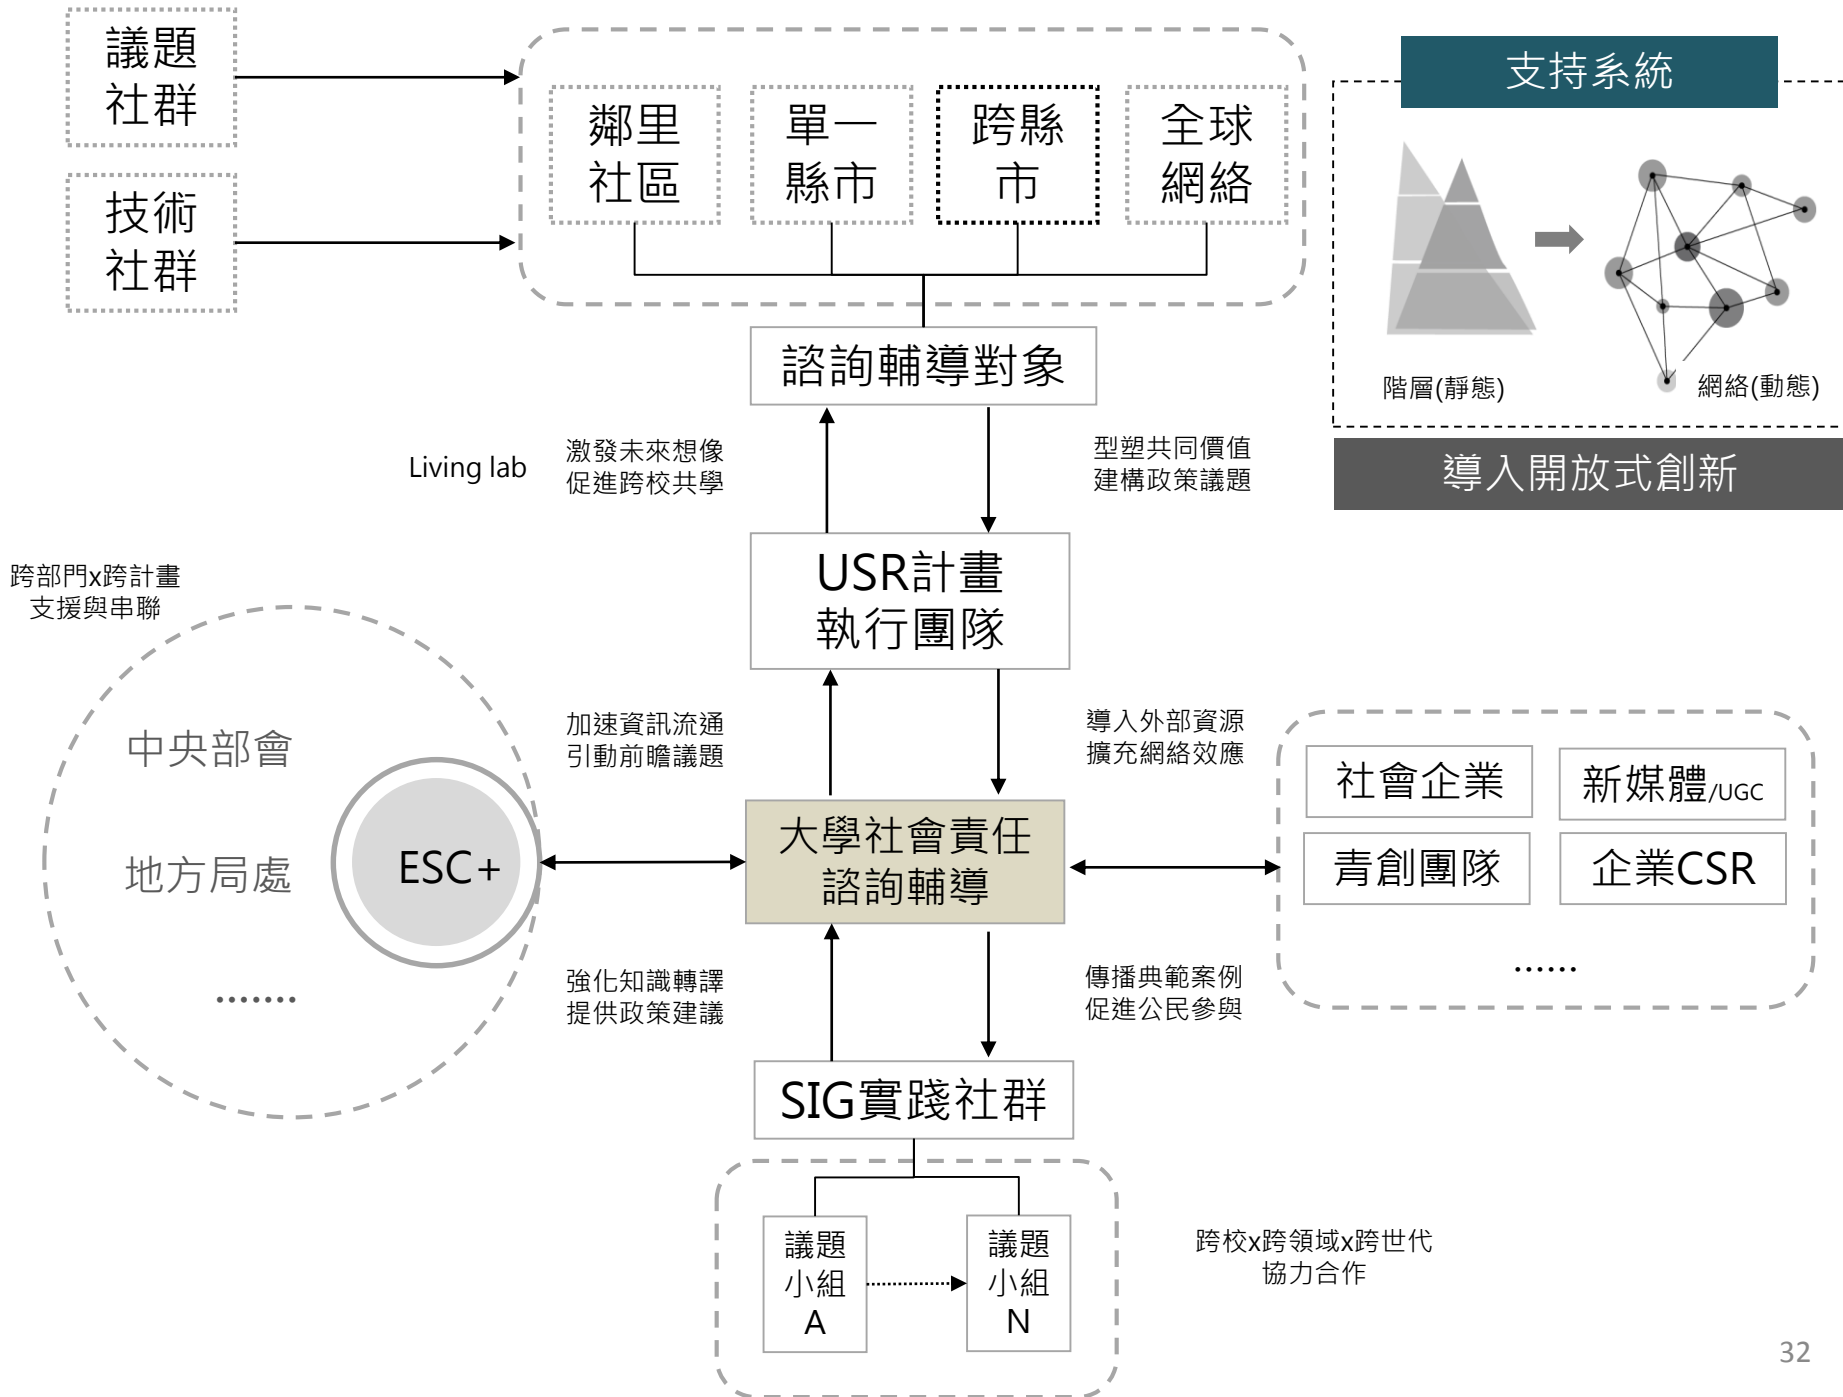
議題社群

技術社群

鄰里社區

單一縣市

跨縣市

全球網絡

支持系統

階層(靜態)

網絡(動態)

導入開放式創新

諮詢輔導對象

Living lab

激發未來想像
促進跨校共學

型塑共同價值
建構政策議題

USR計畫
執行團隊

跨部門x跨計畫
支援與串聯

中央部會

地方局處

.......

ESC+

加速資訊流通
引動前瞻議題

導入外部資源
擴充網絡效應

大學社會責任
諮詢輔導

社會企業

新媒體/UGC

青創團隊

企業CSR

......

強化知識轉譯
提供政策建議

傳播典範案例
促進公民參與

SIG實踐社群

議題小組A

議題小組N

跨校x跨領域x跨世代
協力合作

32